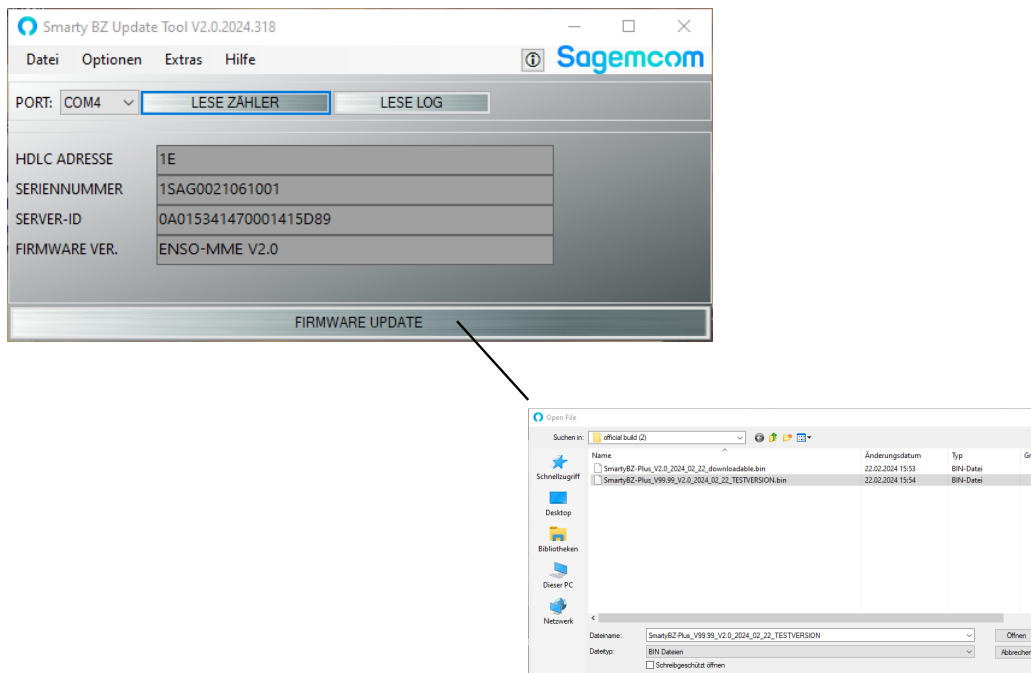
Smarty BZ Update Tool V2.0.2024.318

Datei Optionen Extras Hilfe

Sagemcom

PORT: COM4 LESE ZÄHLER LESE LOG

| | |
|---|---|
| HDLC ADRESSE | 1E |
| SERIENNUMMER | 1SAG0021061001 |
| SERVER-ID | 0A015341470001415D89 |
| FIRMWARE VER. | ENSO-MME V2.0 |

FIRMWARE UPDATE

Open File

Suchen in: official build (2)

Schnellzugriff
Desktop
Bibliotheken
Dieser PC
Netzwerk

| Name | Änderungsdatum | Typ | Gr |
|---|---|---|---|
| SmartyBZ-Plus_V2.0_2024_02_22_downloadable.bin | 22.02.2024 15:53 | BIN-Datei | |
| SmartyBZ-Plus_V99.99_V2.0_2024_02_22_TESTVERSION.bin | 22.02.2024 15:54 | BIN-Datei | |

Dateiname: SmartyBZ-Plus_V99.99_V2.0_2024_02_22_TESTVERSION Öffnen
Dateityp: BIN Dateien Abbrechen
Schreibgeschützt öffnen